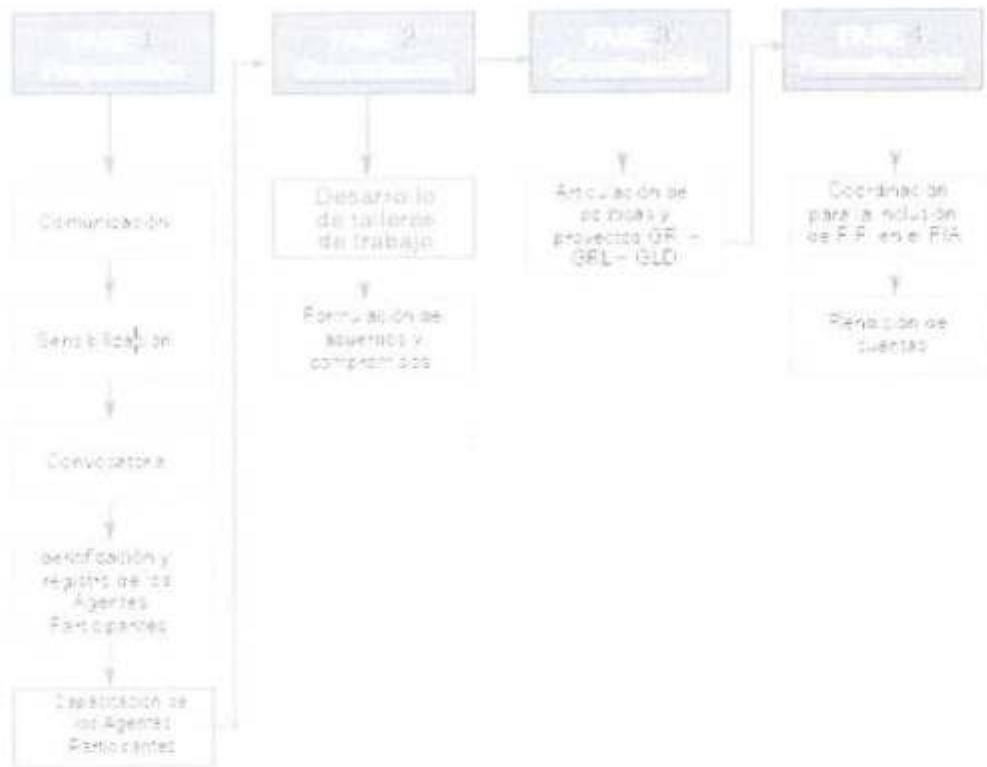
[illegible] 1
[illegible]

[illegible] 2
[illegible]

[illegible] 3
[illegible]

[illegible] 4
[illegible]

Comunicación

Sensibilización

Convocatoria

Identificación y registro de los Agentes Participantes

Capacitación de los Agentes Participantes

Desarrollo de talleres de trabajo

Formulación de acuerdos y compromisos

Articulación de políticas y proyectos GR – GPL – GLD

Coordinación para la inclusión de P.P. en el PIA

Rendición de cuentas